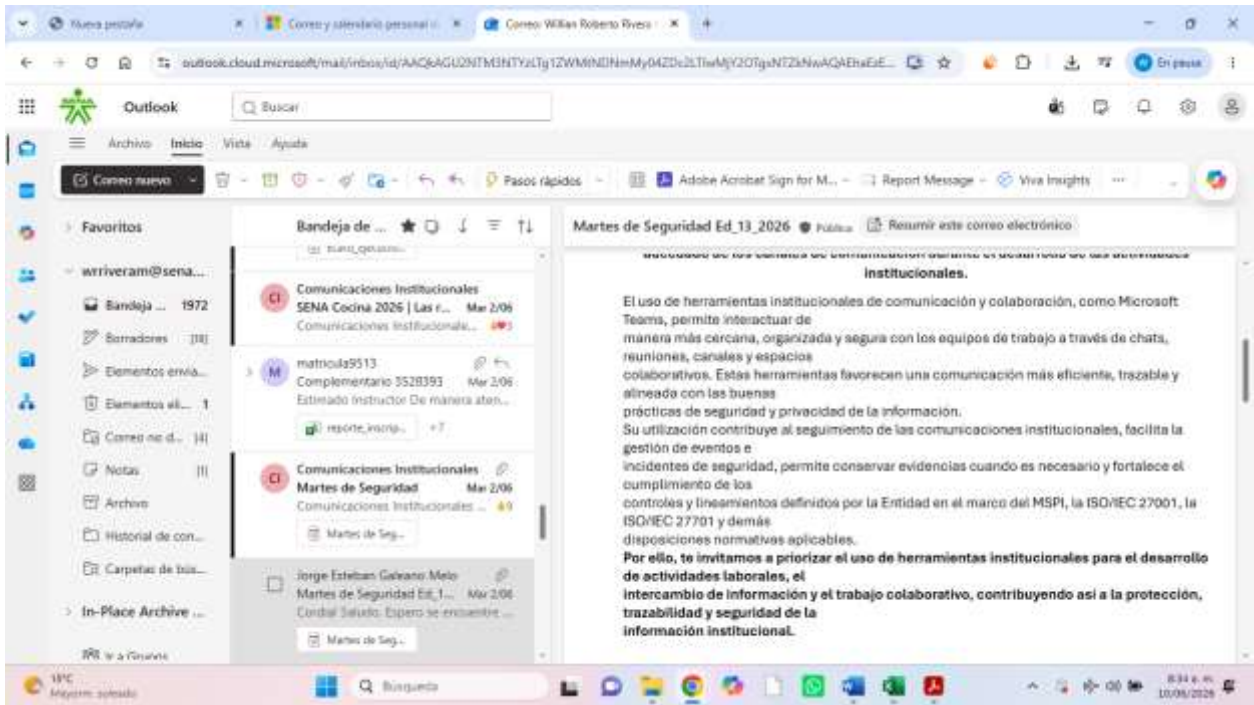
Nueva pestaña
Correo y calendario personal
Correo: Willian Roberto Rivera
outlook.cloud.microsoft/mail/inbox/id/AAQkAGU2NTM3NTYzLTg1ZWMtNDNmMy04ZDc2LTIwMjY2OTgxNTZkNwAQAEhaEiE...
En pausa
Outlook
Buscar
Archivo Inicio Vista Ayuda
Correo nuevo
Pasos rápidos
Adobe Acrobat Sign for M...
Report Message
Viva Insights
Favoritos
wrriveram@sena...
Bandeja ... 1972
Borradores [18]
Elementos envia...
Elementos eli... 1
Correo no d... [4]
Notas [1]
Archivo
Historial de con...
Carpetas de bús...
In-Place Archive ...
Ir a Grupos
Bandeja de ...
Comunicaciones Institucionales
SENA Cocina 2026 | Las r... Mar 2/06
Comunicaciones Institucionale...
matricula9513
Complementario 3528393 Mar 2/06
Estimado instructor De manera aten...
reporte_inscrip... +7
Comunicaciones Institucionales
Martes de Seguridad Mar 2/06
Comunicaciones Institucionales ...
Martes de Seg...
Jorge Esteban Galeano Melo
Martes de Seguridad Ed_1... Mar 2/06
Cordial Saludo. Espero se encuentre ...
Martes de Seg...
Martes de Seguridad Ed_13_2026
Pública
Resumir este correo electrónico
institucionales.
El uso de herramientas institucionales de comunicación y colaboración, como Microsoft Teams, permite interactuar de manera más cercana, organizada y segura con los equipos de trabajo a través de chats, reuniones, canales y espacios colaborativos. Estas herramientas favorecen una comunicación más eficiente, trazable y alineada con las buenas prácticas de seguridad y privacidad de la información.
Su utilización contribuye al seguimiento de las comunicaciones institucionales, facilita la gestión de eventos e incidentes de seguridad, permite conservar evidencias cuando es necesario y fortalece el cumplimiento de los controles y lineamientos definidos por la Entidad en el marco del MSPI, la ISO/IEC 27001, la ISO/IEC 27701 y demás disposiciones normativas aplicables.
Por ello, te invitamos a priorizar el uso de herramientas institucionales para el desarrollo de actividades laborales, el intercambio de información y el trabajo colaborativo, contribuyendo así a la protección, trazabilidad y seguridad de la información institucional.
19°C
Mayorm. soleado
Búsqueda
8:34 a. m.
10/06/2026